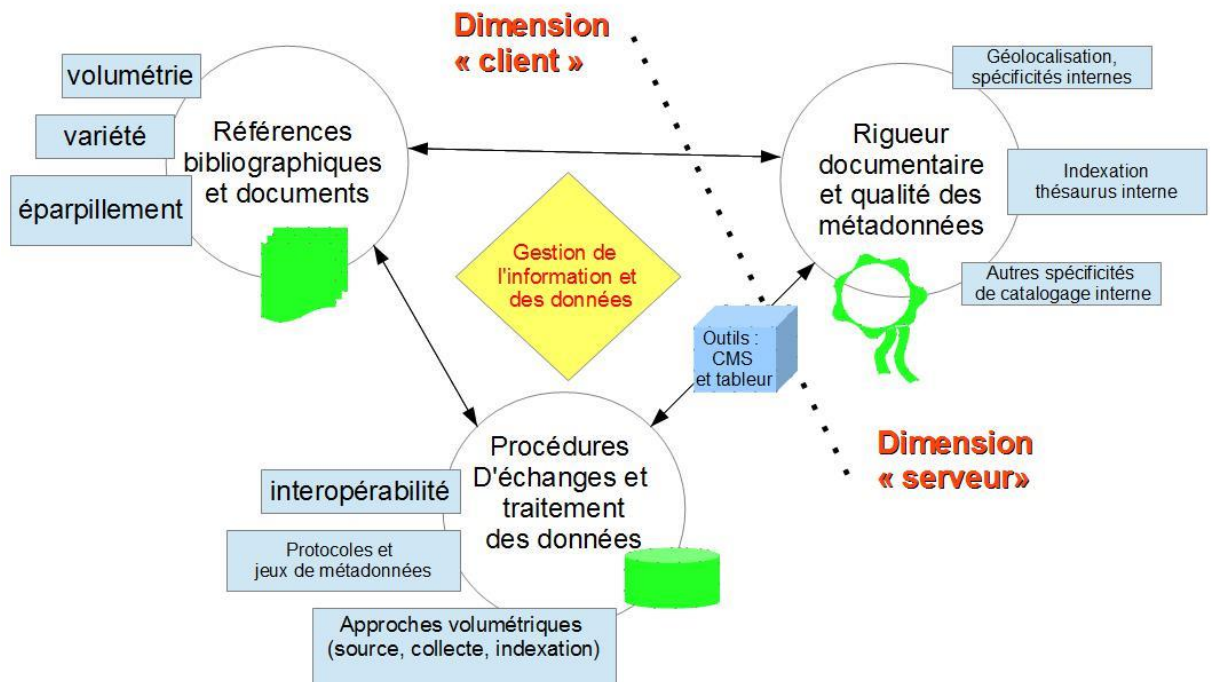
Dimension « client »

volumétrie

variété

éparpillement

Références bibliographiques et documents

Géolocalisation, spécificités internes

Rigueur documentaire et qualité des métadonnées

Indexation thésaurus interne

Autres spécificités de catalogage interne

Gestion de l'information et des données

Outils : CMS et tableur

Procédures D'échanges et traitement des données

interopérabilité

Protocoles et jeux de métadonnées

Approches volumétriques (source, collecte, indexation)

Dimension « serveur»